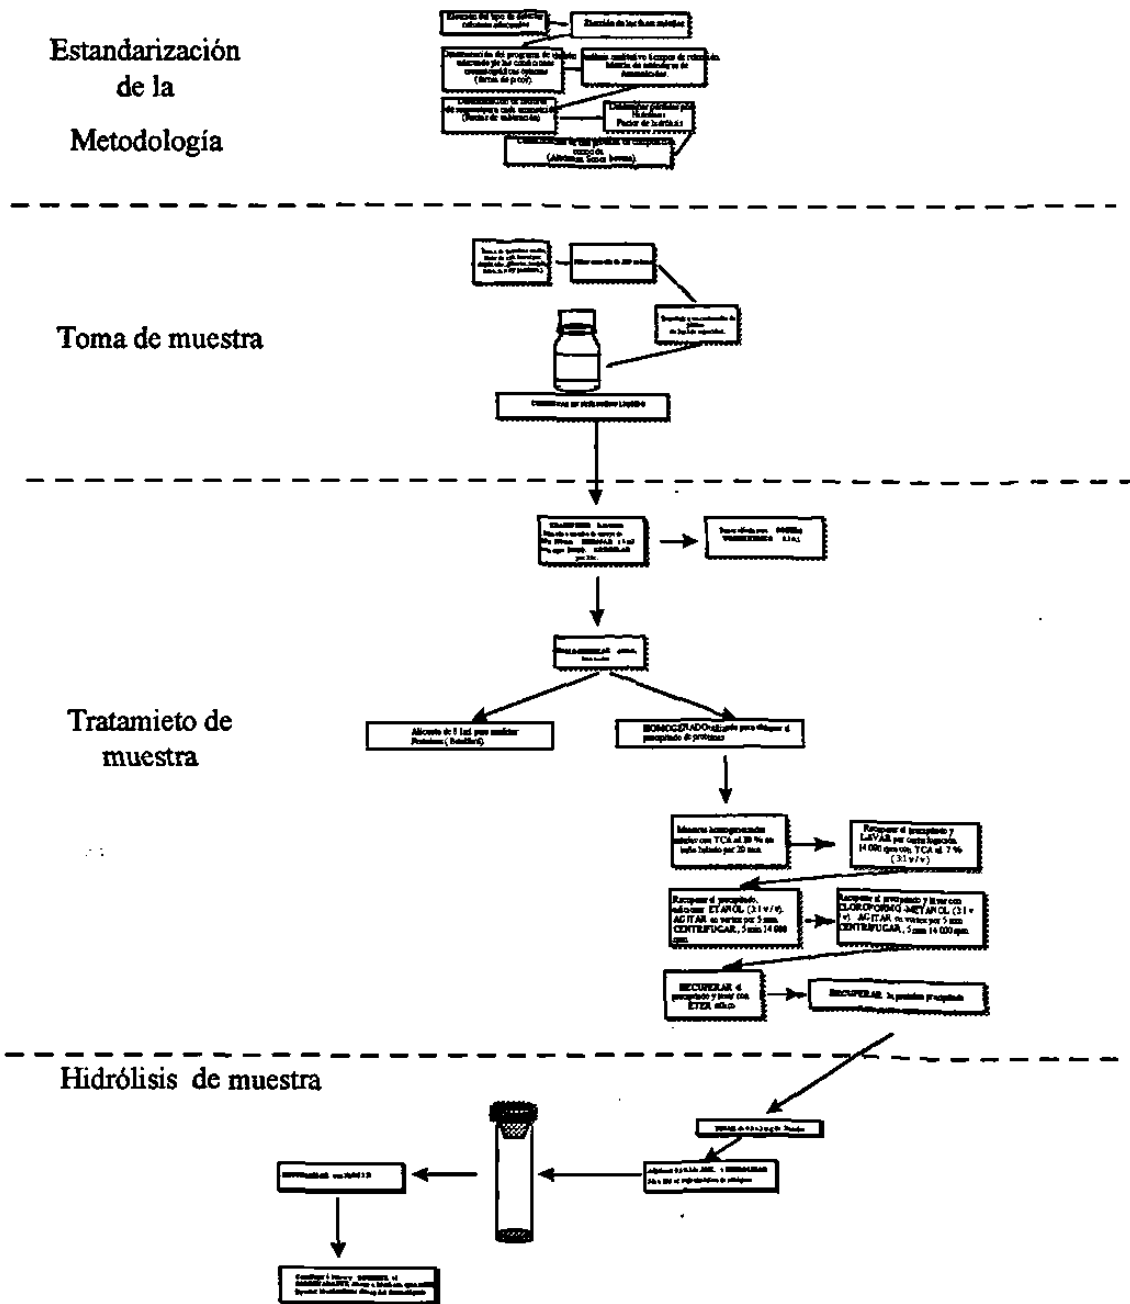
Estandarización de la Metodología

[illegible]

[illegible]

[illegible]

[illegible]

Determinar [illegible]
Factor de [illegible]

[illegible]

Toma de muestra

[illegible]

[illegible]

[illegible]

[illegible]

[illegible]

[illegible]

Tratamieto de muestra

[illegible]

Alicuota de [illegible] para analizar Proteínas ( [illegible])

HOMOGENIZADO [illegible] para obtener el precipitado de proteínas

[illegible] con TCA al 20 % en baño helado por 20 min.

Recuperar el precipitado y LAVAR por centrifugación 14 000 rpm con TCA al 7 % (3:1 v/v)

Recuperar el precipitado, adicionar ETANOL (3:1 v/v), AGITAR en vortex por 5 min. CENTRIFUGAR, 5 min 14 000 rpm.

Recuperar el precipitado y lavar con CLOROFORMO-METANOL (3:1 v/v). AGITAR en vortex por 5 min. CENTRIFUGAR, 5 min 14 000 rpm.

RECUPERAR el precipitado y lavar con ÉTER etílico

RECUPERAR la proteína precipitada

Hidrólisis de muestra

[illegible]

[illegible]

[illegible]

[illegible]